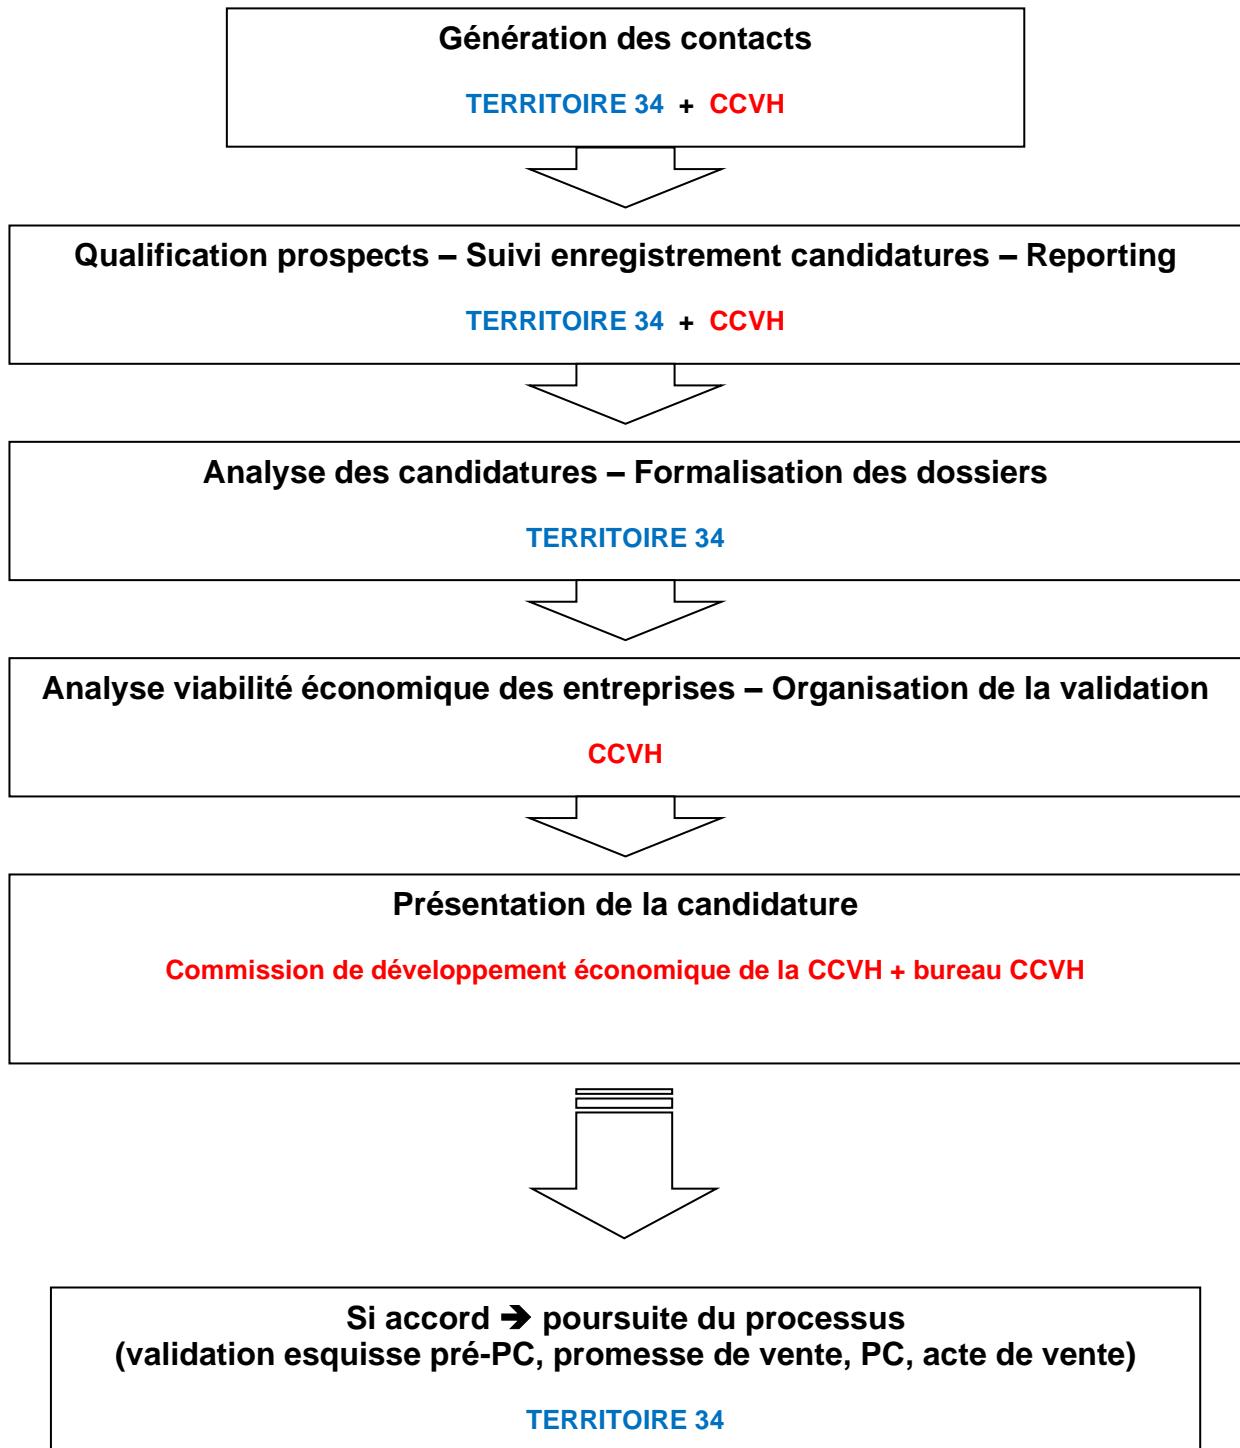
Génération des contacts

TERRITOIRE 34 + CCVH

Qualification prospects – Suivi enregistrement candidatures – Reporting

TERRITOIRE 34 + CCVH

Analyse des candidatures – Formalisation des dossiers

TERRITOIRE 34

Analyse viabilité économique des entreprises – Organisation de la validation

CCVH

Présentation de la candidature

Commission de développement économique de la CCVH + bureau CCVH

Si accord ➔ poursuite du processus
(validation esquisse pré-PC, promesse de vente, PC, acte de vente)

TERRITOIRE 34